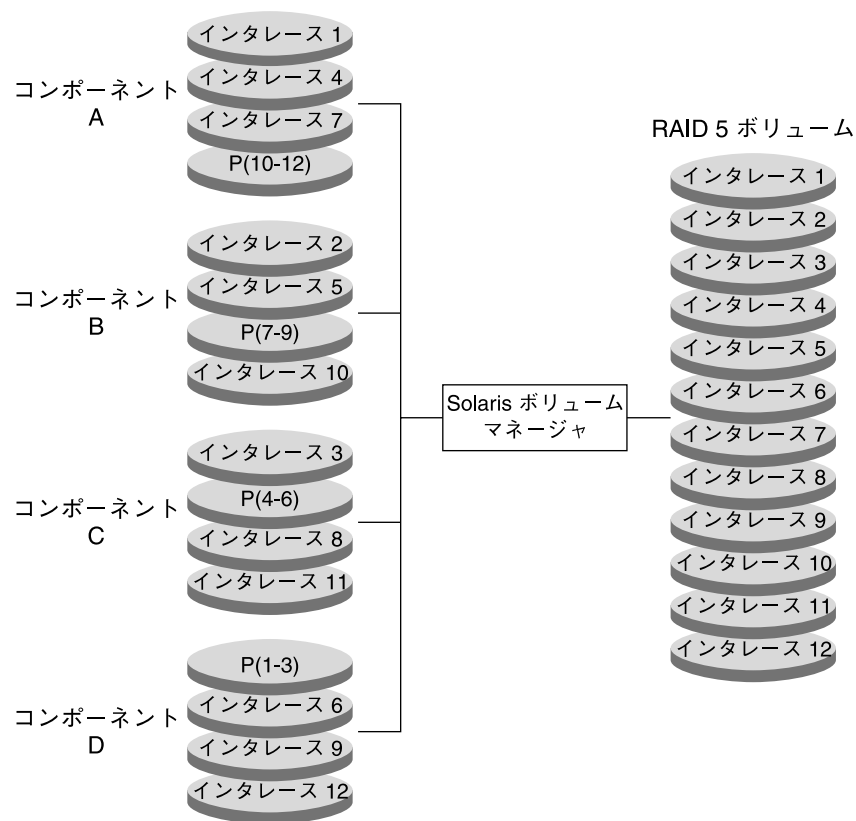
コンポーネント A
インタレース 1
インタレース 4
インタレース 7
P(10-12)

コンポーネント B
インタレース 2
インタレース 5
P(7-9)
インタレース 10

コンポーネント C
インタレース 3
P(4-6)
インタレース 8
インタレース 11

コンポーネント D
P(1-3)
インタレース 6
インタレース 9
インタレース 12

Solaris ボリューム マネージャ

RAID 5 ボリューム
インタレース 1
インタレース 2
インタレース 3
インタレース 4
インタレース 5
インタレース 6
インタレース 7
インタレース 8
インタレース 9
インタレース 10
インタレース 11
インタレース 12